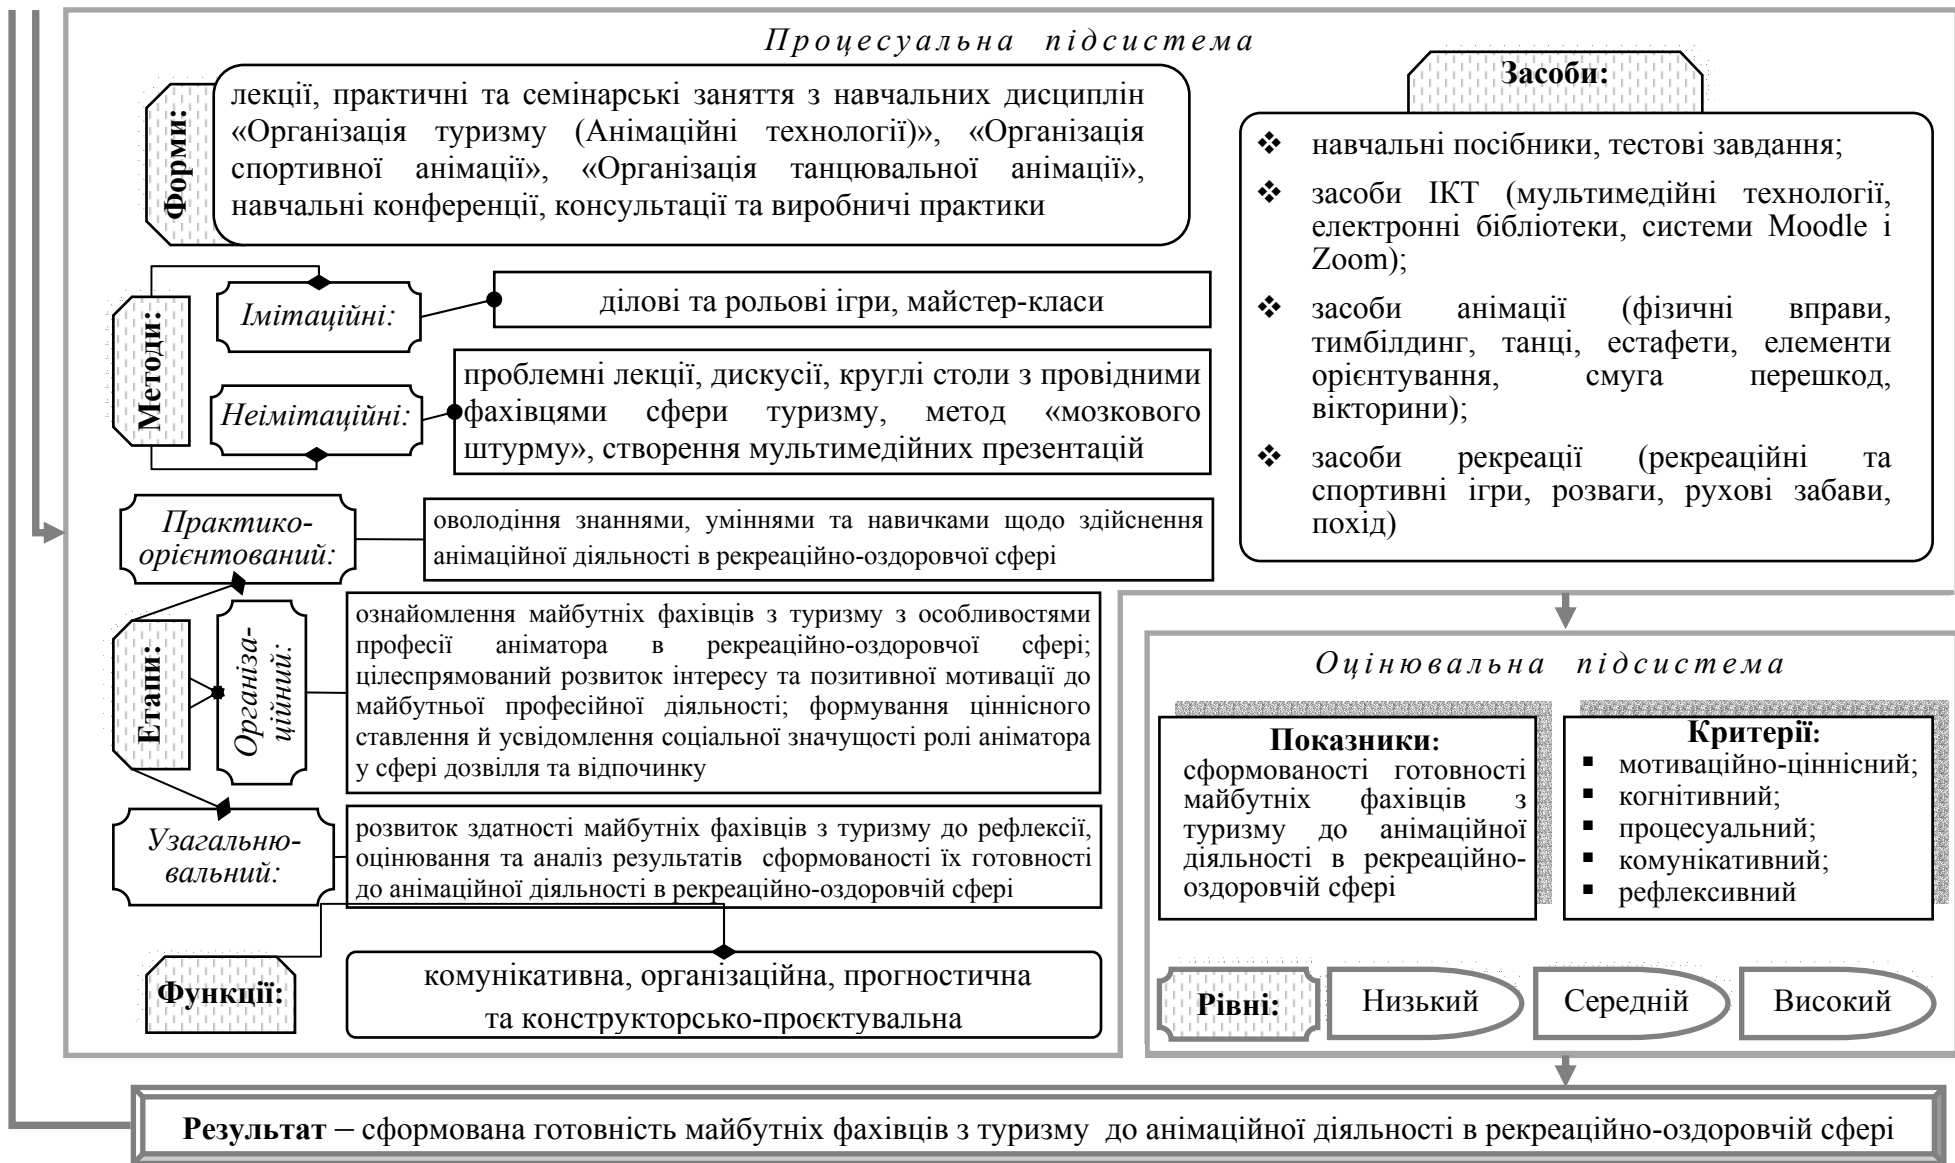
Процесуальна підсистема

Форми:

лекції, практичні та семінарські заняття з навчальних дисциплін «Організація туризму (Анімаційні технології)», «Організація спортивної анімації», «Організація танцювальної анімації», навчальні конференції, консультації та виробничі практики

Методи:

Імітаційні:

ділові та рольові ігри, майстер-класи

Неімітаційні:

проблемні лекції, дискусії, круглі столи з провідними фахівцями сфери туризму, метод «мозкового штурму», створення мультимедійних презентацій

Етапи:

Практико-орієнтований:

оволодіння знаннями, уміннями та навичками щодо здійснення анімаційної діяльності в рекреаційно-оздоровчої сфері

Організаційний:

ознайомлення майбутніх фахівців з туризму з особливостями професії аніматора в рекреаційно-оздоровчої сфері; цілеспрямований розвиток інтересу та позитивної мотивації до майбутньої професійної діяльності; формування ціннісного ставлення й усвідомлення соціальної значущості ролі аніматора у сфері дозвілля та відпочинку

Узагальнювальний:

розвиток здатності майбутніх фахівців з туризму до рефлексії, оцінювання та аналіз результатів сформованості їх готовності до анімаційної діяльності в рекреаційно-оздоровчій сфері

Функції:

комунікативна, організаційна, прогностична та конструкторсько-проєктувальна

Засоби:

❖ навчальні посібники, тестові завдання;
❖ засоби ІКТ (мультимедійні технології, електронні бібліотеки, системи Moodle і Zoom);
❖ засоби анімації (фізичні вправи, тимбілдинг, танці, естафети, елементи орієнтування, смуга перешкод, вікторини);
❖ засоби рекреації (рекреаційні та спортивні ігри, розваги, рухові забави, похід)

Оцінювальна підсистема

Показники:
сформованості готовності майбутніх фахівців з туризму до анімаційної діяльності в рекреаційно-оздоровчій сфері

Критерії:
▪ мотиваційно-ціннісний;
▪ когнітивний;
▪ процесуальний;
▪ комунікативний;
▪ рефлексивний

Рівні: Низький Середній Високий

Результат – сформована готовність майбутніх фахівців з туризму до анімаційної діяльності в рекреаційно-оздоровчій сфері